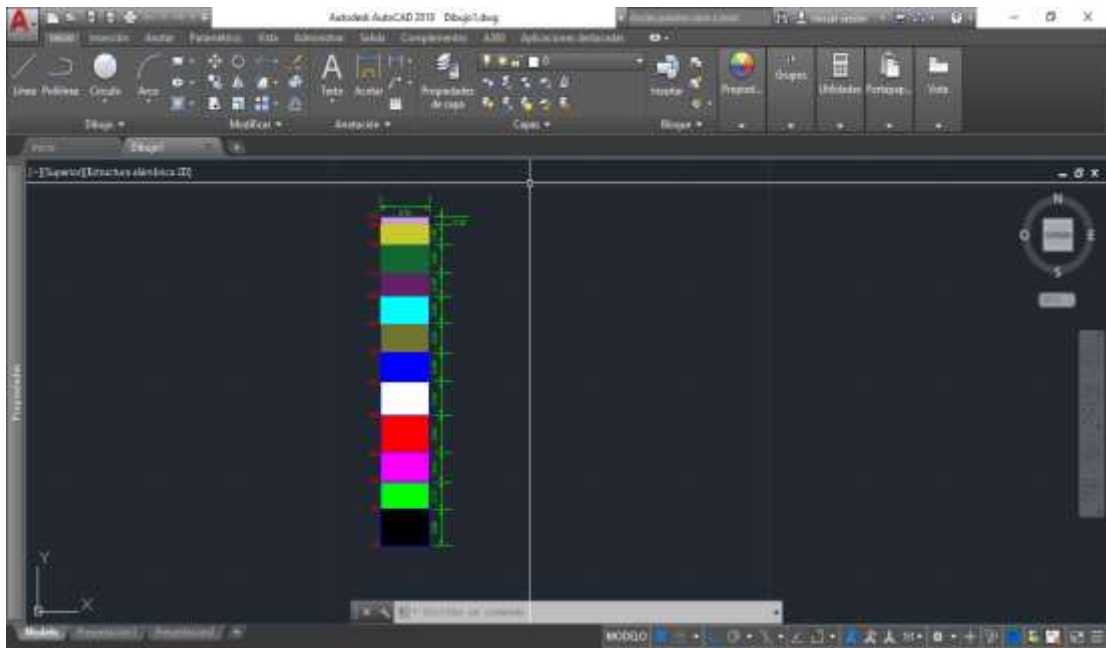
Autodesk AutoCAD 2018 Dibujo1.dwg

Inicio Inserción Anotar Paramétrico Vista Administrar Salida Complementos A360 Aplicaciones destacadas

Línea Polilínea Círculo Arco

Dibujo

Modificar

Texto Acotar

Anotación

Propiedades de capa

Capas

Insertar

Bloque

Propied...

Grupos

Utilidades Portapap...

Vista

Inicio Dibujo1

[-][Superior][Estructura alámbrica 2D]

N
O E
S

Propiedades

Y
X

Escriba un comando

Modelo Presentación1 Presentación2

MODELO